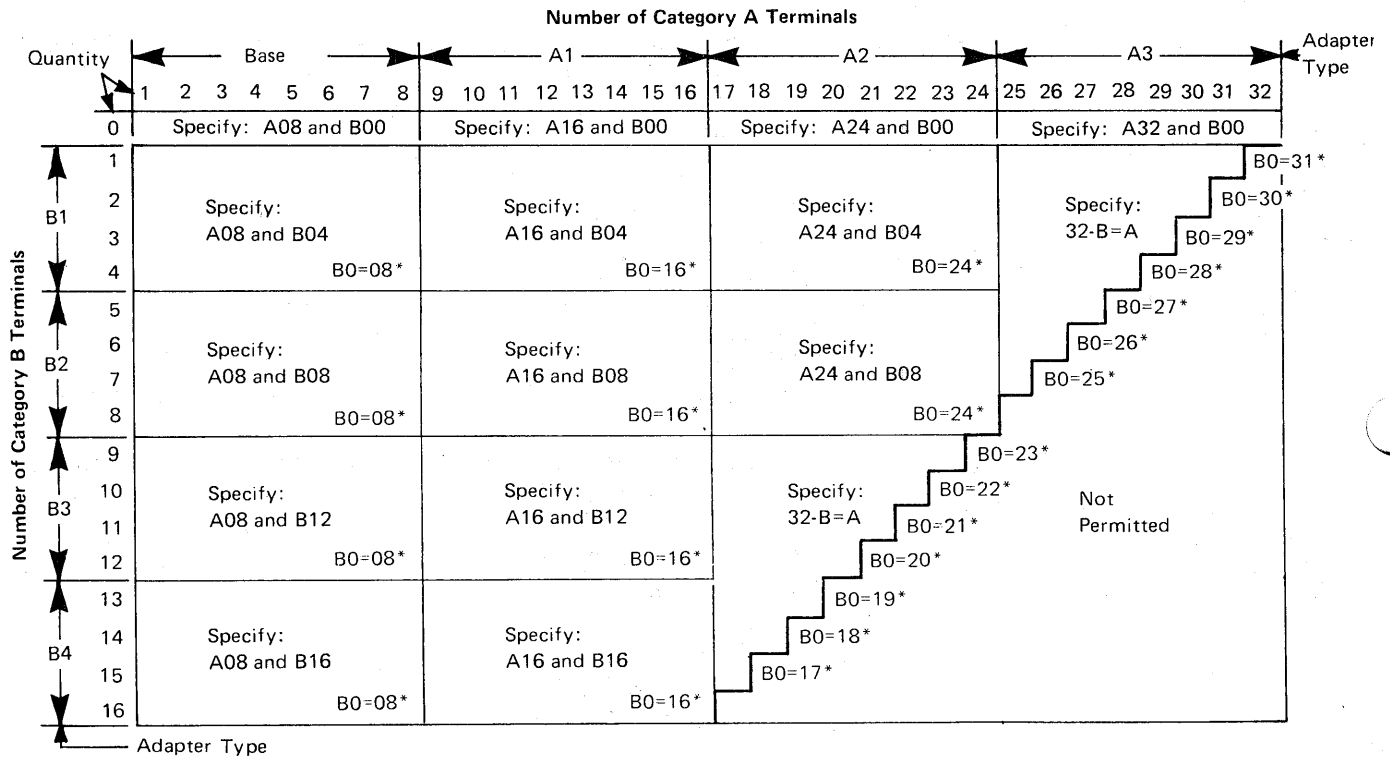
Number of Category A Terminals

Quantity

Base

A1

A2

A3

Adapter Type

| | 1 | 2 | 3 | 4 | 5 | 6 | 7 | 8 | 9 | 10 | 11 | 12 | 13 | 14 | 15 | 16 | 17 | 18 | 19 | 20 | 21 | 22 | 23 | 24 | 25 | 26 | 27 | 28 | 29 | 30 | 31 | 32 |
|---|---|---|---|---|---|---|---|---|---|---|---|---|---|---|---|---|---|---|---|---|---|---|---|---|---|---|---|---|---|---|---|---|
| 0 | Specify: A08 and B00 | | | | | | | | Specify: A16 and B00 | | | | | | | | Specify: A24 and B00 | | | | | | | | Specify: A32 and B00 | | | | | | | |

Number of Category B Terminals

B1: 1 2 3 4
Specify: A08 and B04 B0=08*
Specify: A16 and B04 B0=16*
Specify: A24 and B04 B0=24*

B2: 5 6 7 8
Specify: A08 and B08 B0=08*
Specify: A16 and B08 B0=16*
Specify: A24 and B08 B0=24*

B3: 9 10 11 12
Specify: A08 and B12 B0=08*
Specify: A16 and B12 B0=16*

B4: 13 14 15 16
Specify: A08 and B16 B0=08*
Specify: A16 and B16 B0=16*

Specify: 32-B=A

B0=31*
B0=30*
B0=29*
B0=28*
B0=27*
B0=26*
B0=25*

Specify: 32-B=A

B0=23*
B0=22*
B0=21*
B0=20*
B0=19*
B0=18*
B0=17*

Not Permitted

Adapter Type